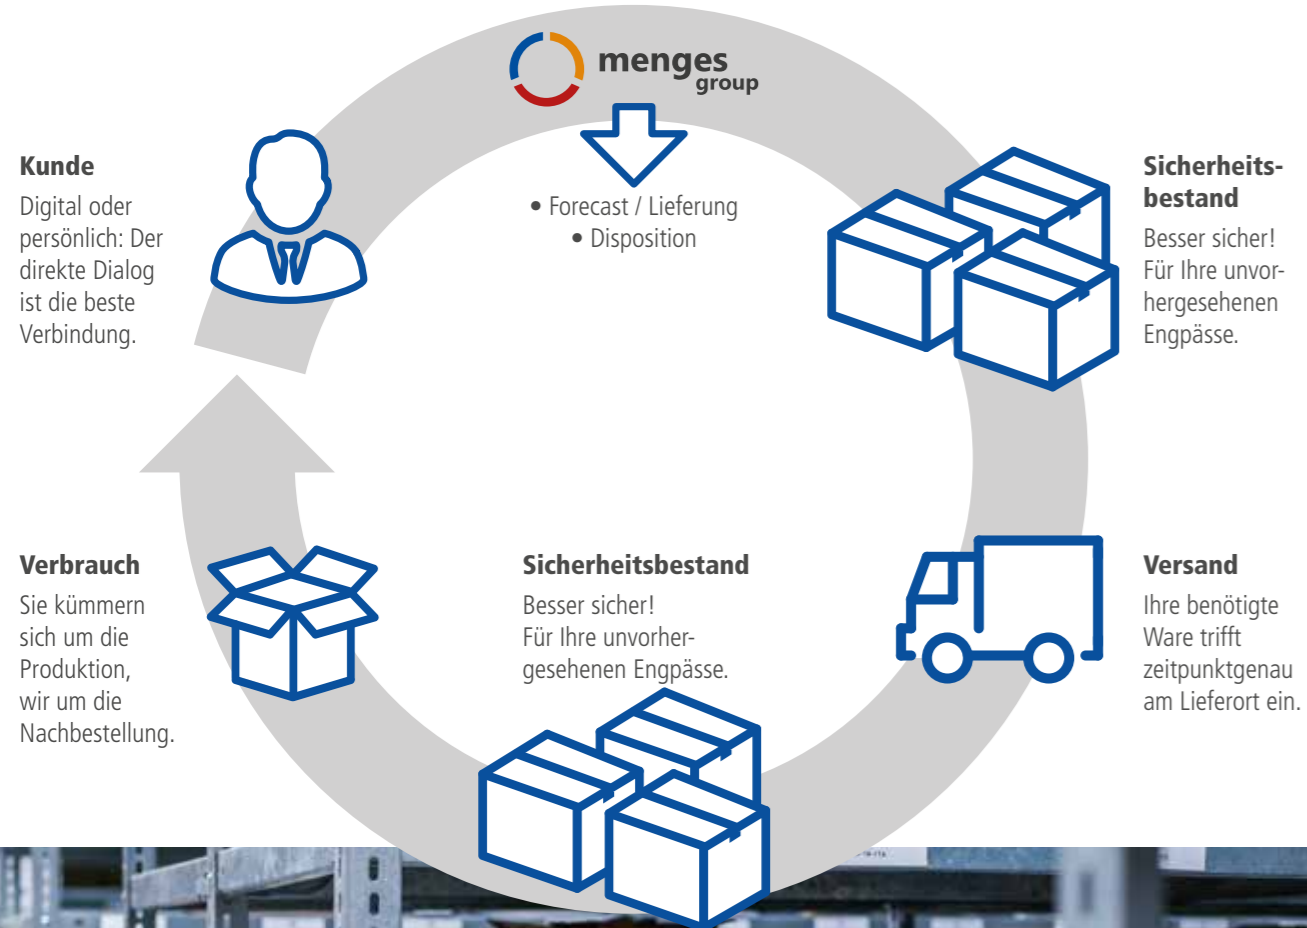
menges group

• Forecast / Lieferung
• Disposition

Kunde
Digital oder persönlich: Der direkte Dialog ist die beste Verbindung.

Sicherheitsbestand
Besser sicher! Für Ihre unvorhergesehenen Engpässe.

Verbrauch
Sie kümmern sich um die Produktion, wir um die Nachbestellung.

Sicherheitsbestand
Besser sicher! Für Ihre unvorhergesehenen Engpässe.

Versand
Ihre benötigte Ware trifft zeitpunktgenau am Lieferort ein.